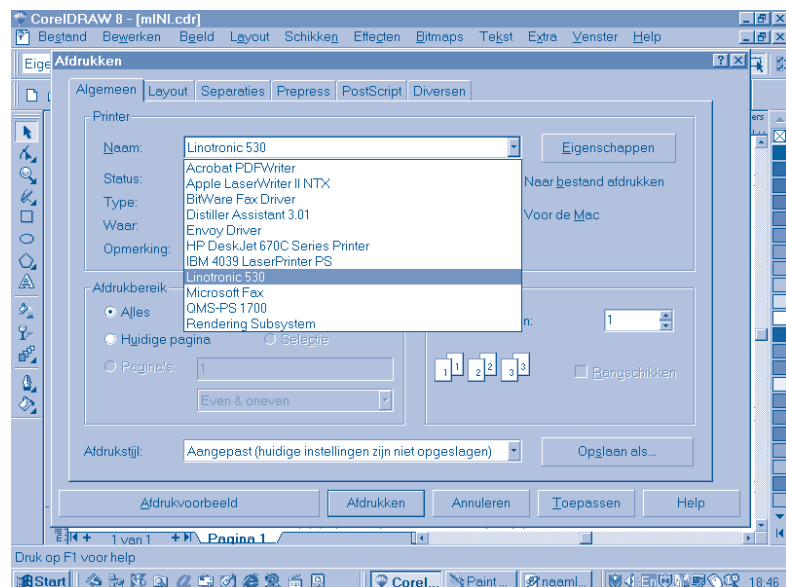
CorelDRAW 8 - [mINI.cdr]
Bestand Bewerken Beeld Layout Schikken Effecten Bitmaps Tekst Extra Venster Help

Eige Afdrukken

Algemeen Layout Separaties Prepress PostScript Diversen

Printer
Naam: Linotronic 530
Eigenschappen
Status:
Type:
Waar:
Opmerking:

Acrobat PDFWriter
Apple LaserWriter II NTX
BitWare Fax Driver
Distiller Assistant 3.01
Envoy Driver
HP DeskJet 670C Series Printer
IBM 4039 LaserPrinter PS
Linotronic 530
Microsoft Fax
QMS-PS 1700
Rendering Subsystem

Naar bestand afdrukken
Voor de Mac

Afdrukbereik
Alles
Huidige pagina
Selectie
Pagina's: 1
Even & oneven

n: 1
1 1 2 2 3 3
Rangschikken

Afdrukstijl: Aangepast (huidige instellingen zijn niet opgeslagen)
Opslaan als...

Afdrukvoorbeeld Afdrukken Annuleren Toepassen Help

1 van 1 Pagina 1

Druk op F1 voor help

Start Corel... Paint ... naaml... 18:46